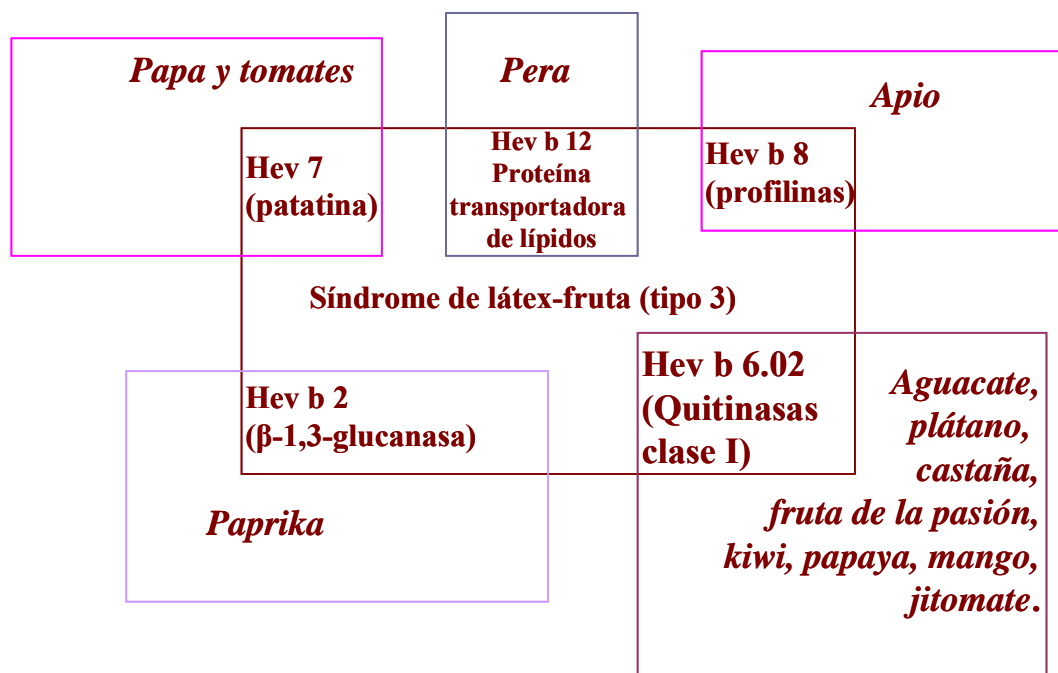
Papa y tomates

Pera

Apio

Hev 7 (patatina)

Hev b 12 Proteína transportadora de lípidos

Hev b 8 (profilinas)

Síndrome de látex-fruta (tipo 3)

Hev b 2 (β-1,3-glucanasa)

Hev b 6.02 (Quitinasas clase I)

Aguacate, plátano, castaña, fruta de la pasión, kiwi, papaya, mango, jitomate.

Paprika